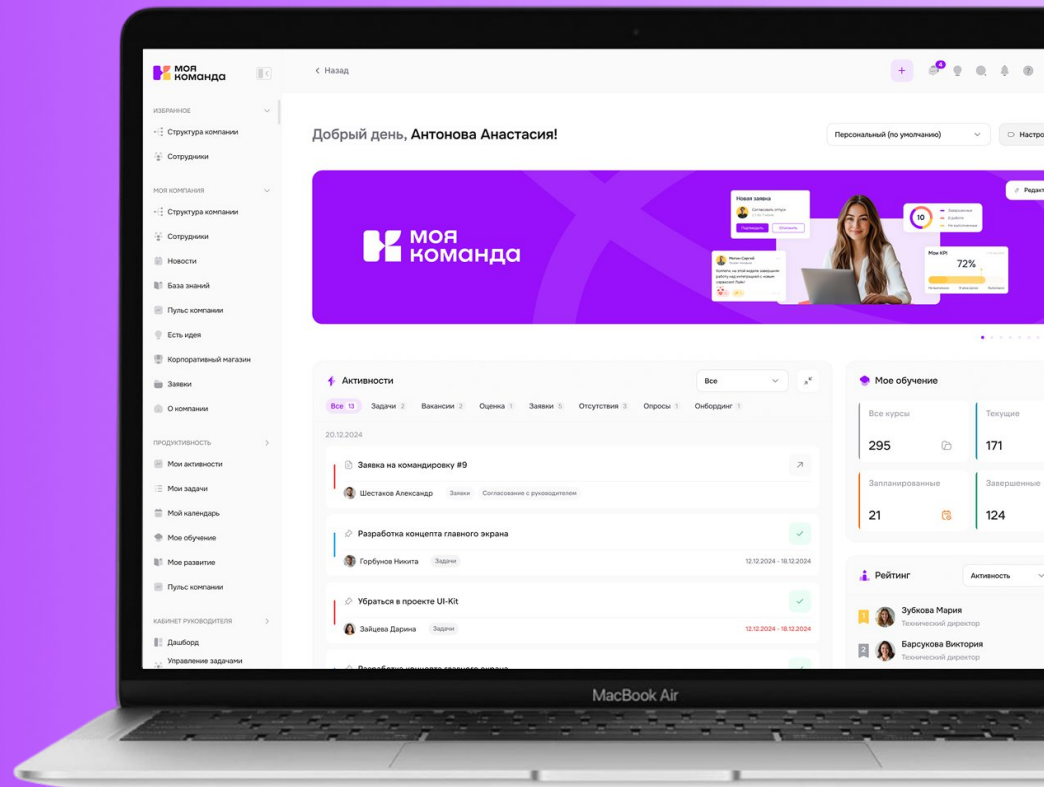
моя команда

ИЗБРАННОЕ
Структура компании
Сотрудники

МОЯ КОМПАНИЯ
Структура компании
Сотрудники
Новости
База знаний
Пульс компании
Есть идея
Корпоративный магазин
Заявки
О компании

ПРОДУКТИВНОСТЬ
Мои активности
Мои задачи
Мой календарь
Мое обучение
Мое развитие
Пульс компании

КАБИНЕТ РУКОВОДИТЕЛЯ
Дашборд
Управление задачами

Назад

4

Добрый день, Антонова Анастасия!

Персональный (по умолчанию)

Настро

Редакт

моя команда

Новая заявка

10

Мои KPI

72%

Активности

Все

Все 13 Задачи 2 Вакансии 2 Оценка 1 Заявки 5 Отсутствия 3 Опросы 1 Онбординг 1

20.12.2024

Заявка на командировку #9
Шестаков Александр Заявки Согласование с руководителем

Разработка концепта главного экрана
Горбунов Никита Задачи 12.12.2024 - 18.12.2024

Убраться в проекте UI-Kit
Зайцева Дарина Задачи 12.12.2024 - 18.12.2024

Мое обучение

Все курсы
295

Текущие
171

Запланированные
21

Завершенные
124

Рейтинг

Активность

1 Зубкова Мария
Технический директор

2 Барсукова Виктория
Технический директор

MacBook Air